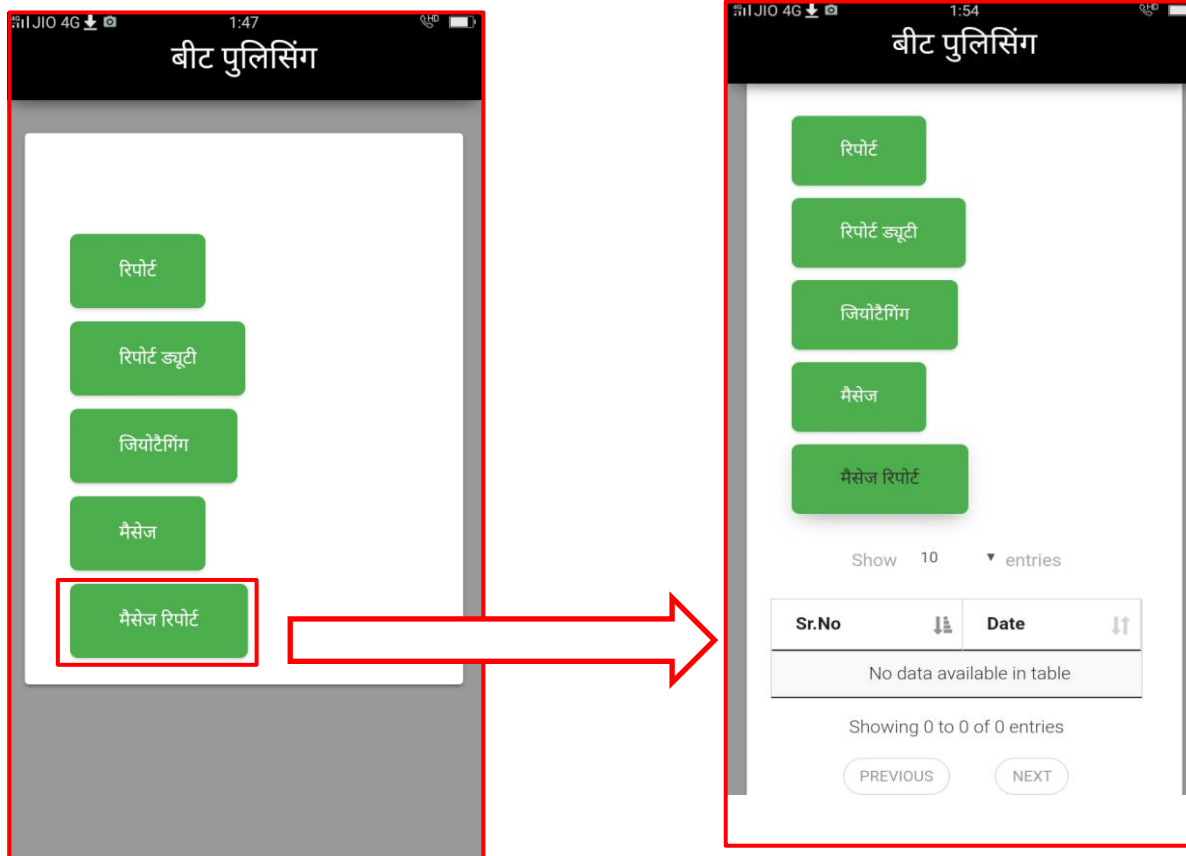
JIO 4G 1:47

बीट पुलिसिंग

रिपोर्ट

रिपोर्ट ड्यूटी

जियोटैगिंग

मैसेज

मैसेज रिपोर्ट

JIO 4G 1:54

बीट पुलिसिंग

रिपोर्ट

रिपोर्ट ड्यूटी

जियोटैगिंग

मैसेज

मैसेज रिपोर्ट

Show 10 entries

| Sr.No | Date |
|---|---|
| No data available in table | |

Showing 0 to 0 of 0 entries

PREVIOUS NEXT